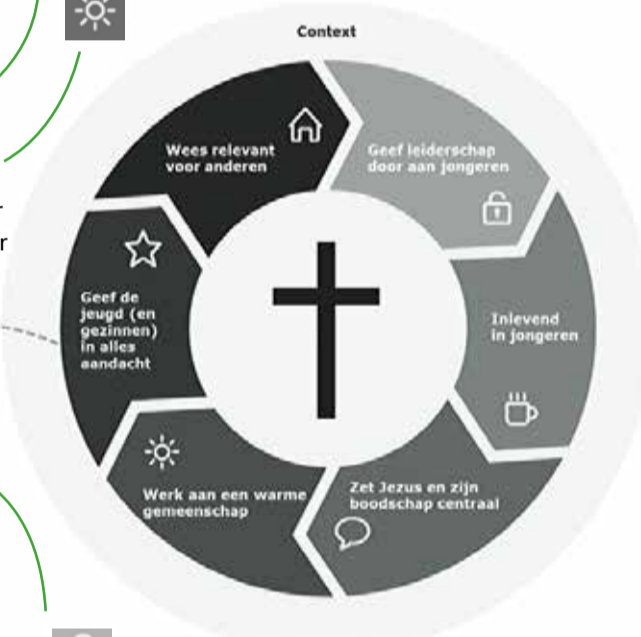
Context

Wees relevant voor anderen

Geef leiderschap door aan jongeren

Inlevend in jongeren

Zet Jezus en zijn boodschap centraal

Werk aan een warme gemeenschap

Geef de jeugd (en gezinnen) in alles aandacht